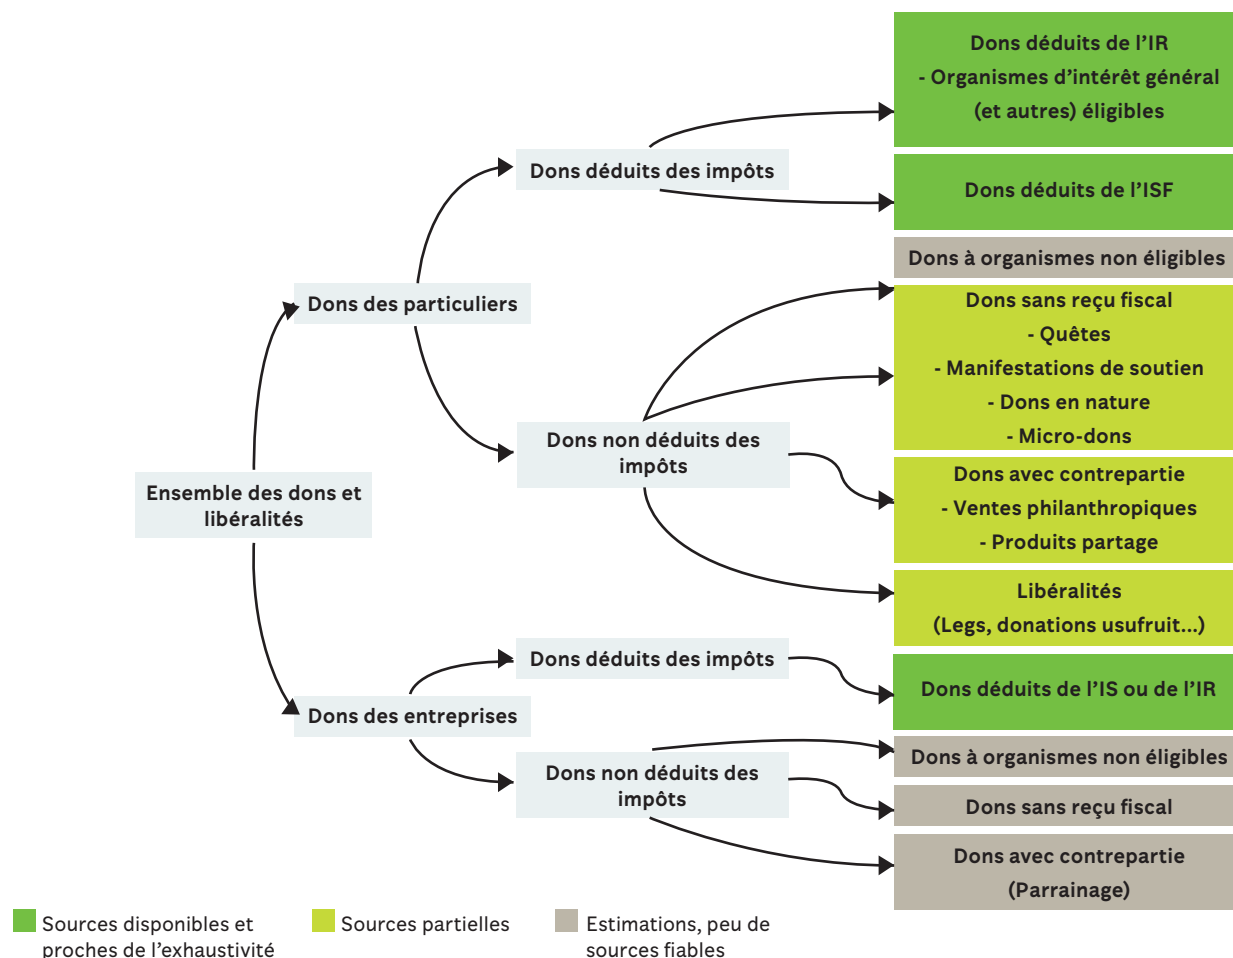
Ensemble des dons et libéralités

Dons des particuliers

Dons déduits des impôts

Dons non déduits des impôts

Dons des entreprises

Dons déduits des impôts

Dons non déduits des impôts

Dons déduits de l'IR
- Organismes d'intérêt général (et autres) éligibles

Dons déduits de l'ISF

Dons à organismes non éligibles

Dons sans reçu fiscal
- Quêtes
- Manifestations de soutien
- Dons en nature
- Micro-dons

Dons avec contrepartie
- Ventes philanthropiques
- Produits partage

Libéralités
(Legs, donations usufruit...)

Dons déduits de l'IS ou de l'IR

Dons à organismes non éligibles

Dons sans reçu fiscal

Dons avec contrepartie
(Parrainage)

Sources disponibles et proches de l'exhaustivité

Sources partielles

Estimations, peu de sources fiables